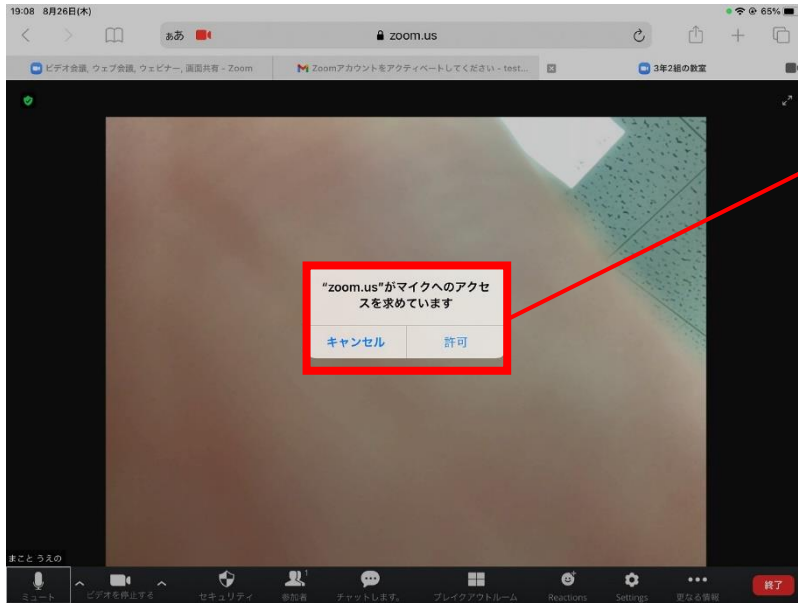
19:08 8月26日(木)

65%

ぁあ

zoom.us

ビデオ会議、ウェブ会議、ウェビナー、画面共有 - Zoom

Zoomアカウントをアクティベートしてください - test...

3年2組の教室

"zoom.us"がマイクへのアクセスを求めています

キャンセル

許可

まこと うえの

ミュート

ビデオを停止する

セキュリティ

参加者 1

チャットします。

ブレイクアウトルーム

Reactions

Settings

更なる情報

終了